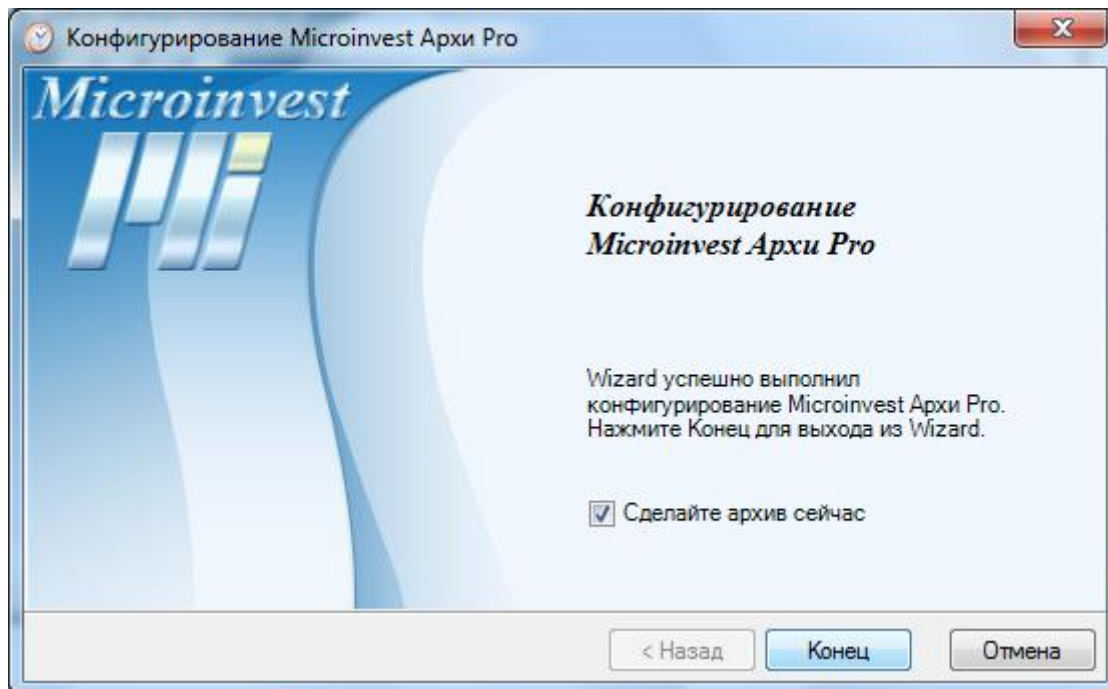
Конфигурирование Microinvest Архи Pro

Microinvest

Конфигурирование Microinvest Архи Pro

Wizard успешно выполнил конфигурирование Microinvest Архи Pro. Нажмите Конец для выхода из Wizard.

Сделайте архив сейчас

< Назад

Конец

Отмена